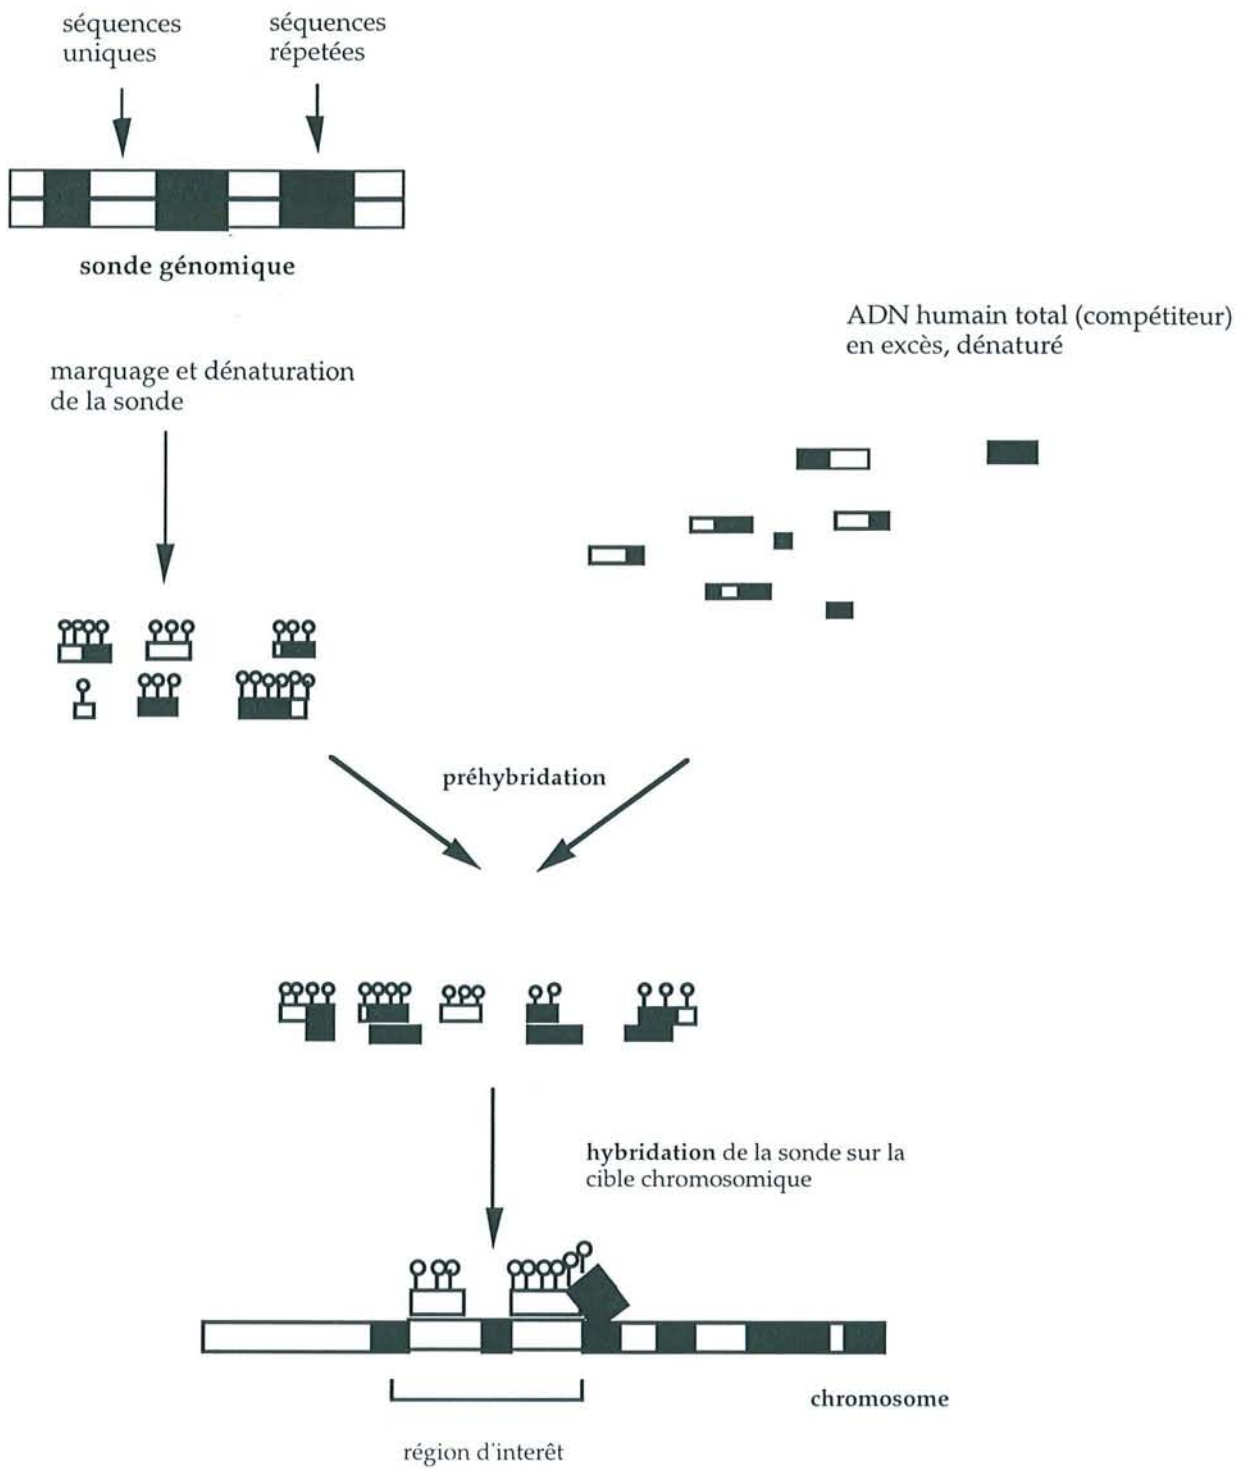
séquences uniques

séquences répetées

sonde génomique

ADN humain total (compétiteur) en excès, dénaturé

marquage et dénaturation de la sonde

préhybridation

hybridation de la sonde sur la cible chromosomique

chromosome

région d'interêt